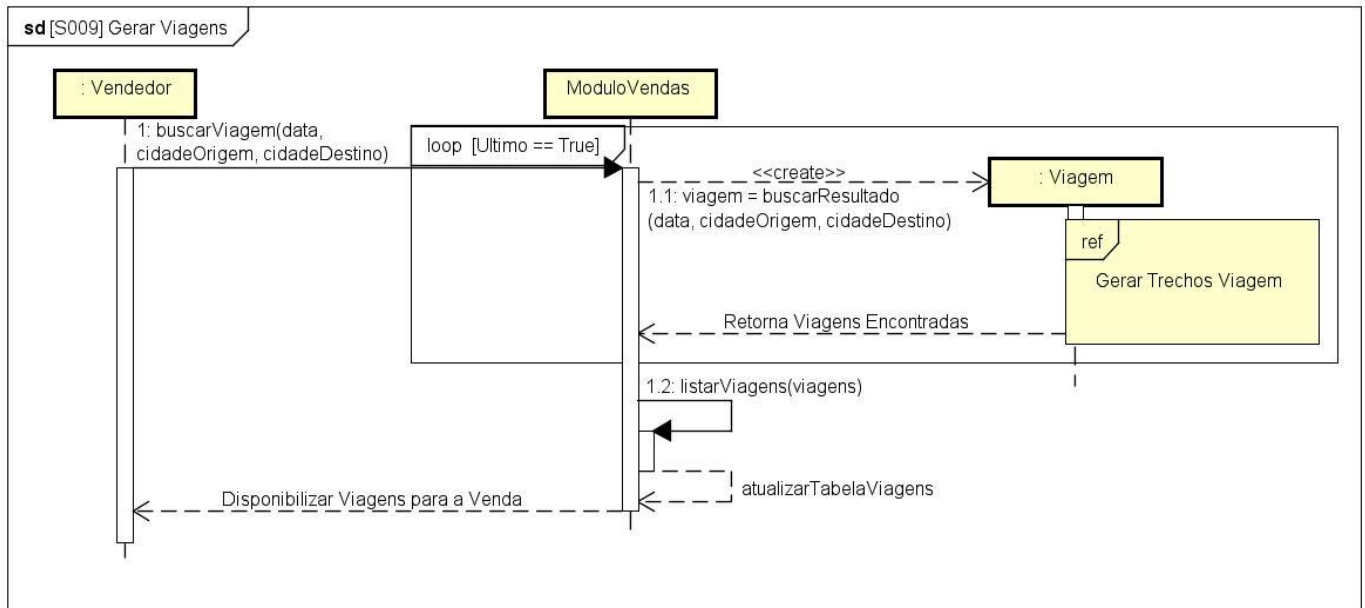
sd [S009] Gerar Viagens

: Vendedor

ModuloVendas

1: buscarViagem(data, cidadeOrigem, cidadeDestino)

loop [Ultimo == True]

<<create>>

: Viagem

1.1: viagem = buscarResultado (data, cidadeOrigem, cidadeDestino)

ref

Gerar Trechos Viagem

Retorna Viagens Encontradas

1.2: listarViagens(viagens)

atualizarTabelaViagens

Disponibilizar Viagens para a Venda